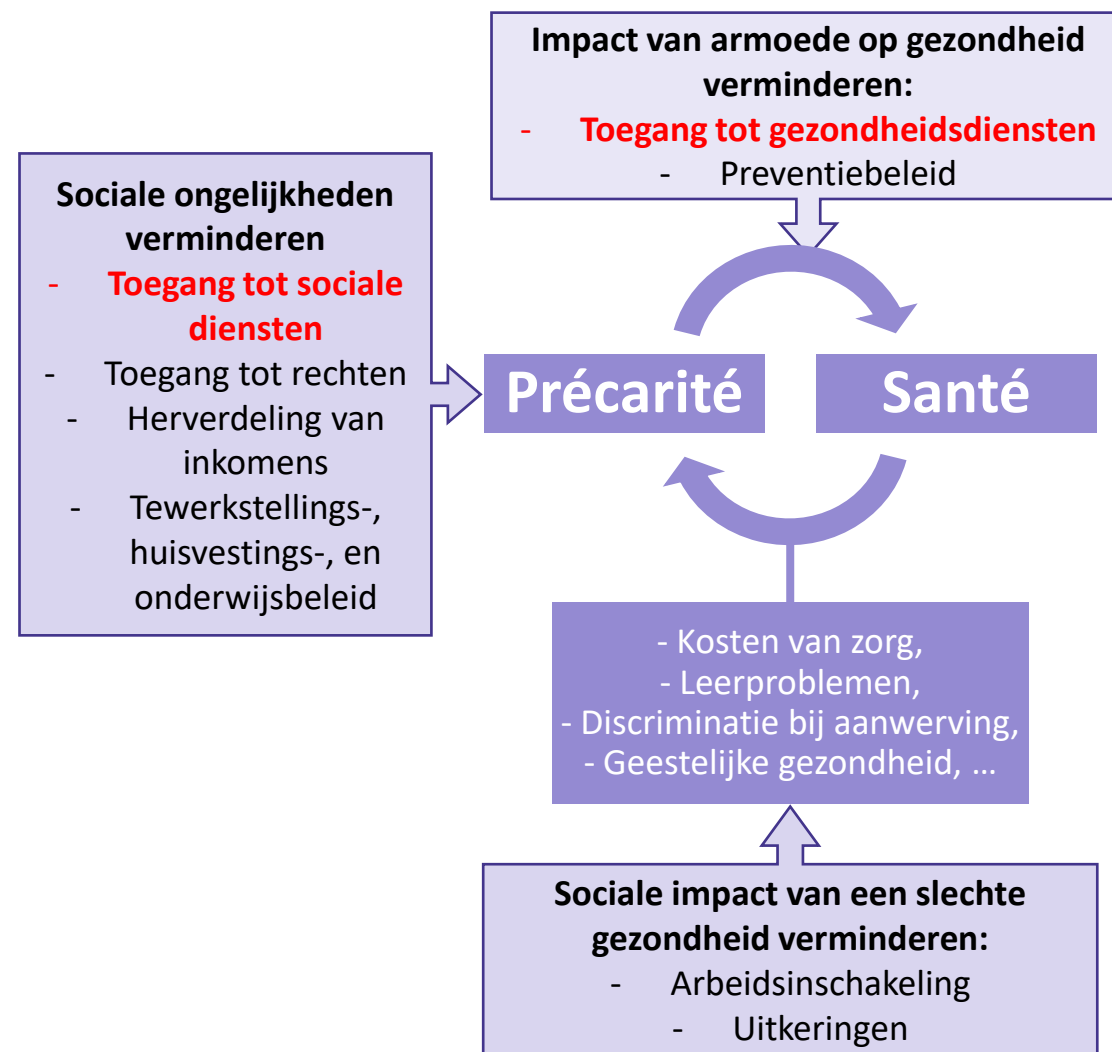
Impact van armoede op gezondheid verminderen:
- Toegang tot gezondheidsdiensten
- Preventiebeleid

Sociale ongelijkheden verminderen
- Toegang tot sociale diensten
- Toegang tot rechten
- Herverdeling van inkomens
- Tewerkstellings-, huisvestings-, en onderwijsbeleid

Précarité

Santé

- Kosten van zorg,
- Leerproblemen,
- Discriminatie bij aanwerving,
- Geestelijke gezondheid, …

Sociale impact van een slechte gezondheid verminderen:
- Arbeidsinschakeling
- Uitkeringen